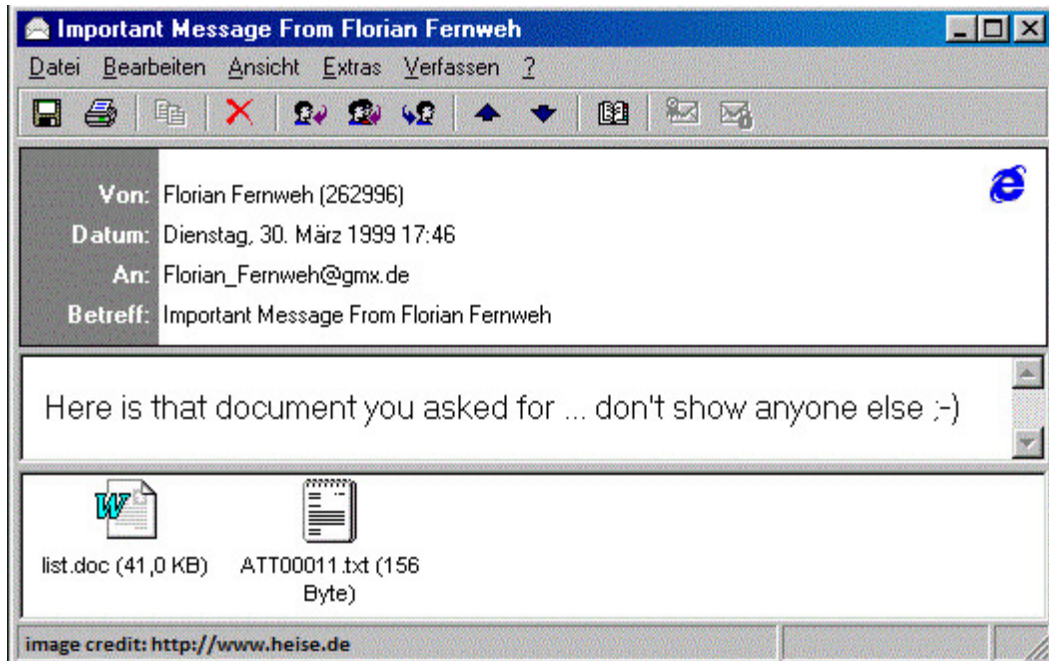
Important Message From Florian Fernweh

Datei Bearbeiten Ansicht Extras Verfassen ?

Von: Florian Fernweh (262996)
Datum: Dienstag, 30. März 1999 17:46
An: Florian_Fernweh@gmx.de
Betreff: Important Message From Florian Fernweh

Here is that document you asked for ... don't show anyone else ;-)

list.doc (41,0 KB)

ATT00011.txt (156 Byte)

image credit: http://www.heise.de